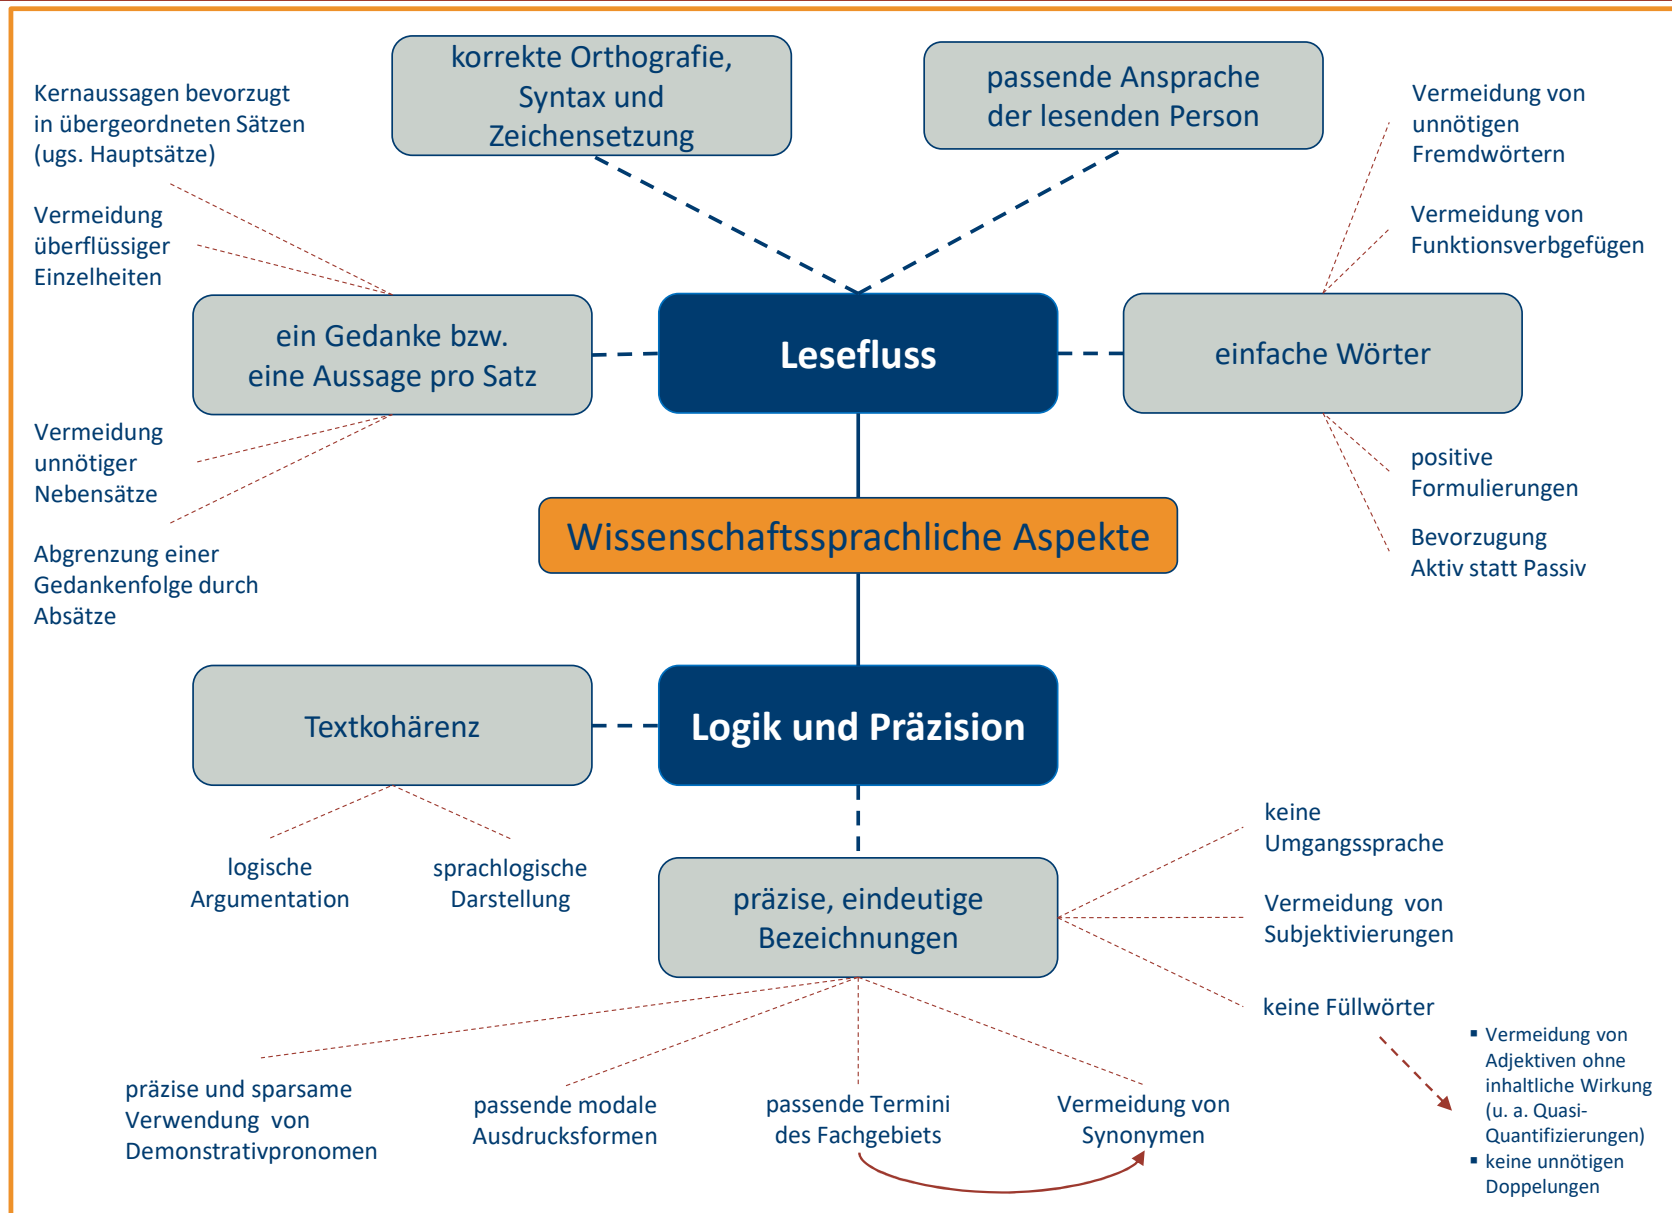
korrekte Orthografie, Syntax und Zeichensetzung

passende Ansprache der lesenden Person

Kernaussagen bevorzugt in übergeordneten Sätzen (ugs. Hauptsätze)

Vermeidung überflüssiger Einzelheiten

Vermeidung von unnötigen Fremdwörtern

Vermeidung von Funktionsverbgefügen

ein Gedanke bzw. eine Aussage pro Satz

Lesefluss

einfache Wörter

Vermeidung unnötiger Nebensätze

Abgrenzung einer Gedankenfolge durch Absätze

positive Formulierungen

Bevorzugung Aktiv statt Passiv

Wissenschaftssprachliche Aspekte

Textkohärenz

Logik und Präzision

logische Argumentation

sprachlogische Darstellung

präzise, eindeutige Bezeichnungen

keine Umgangssprache

Vermeidung von Subjektivierungen

keine Füllwörter

- Vermeidung von Adjektiven ohne inhaltliche Wirkung (u. a. Quasi-Quantifizierungen)
- keine unnötigen Doppelungen

präzise und sparsame Verwendung von Demonstrativpronomen

passende modale Ausdrucksformen

passende Termini des Fachgebiets

Vermeidung von Synonymen